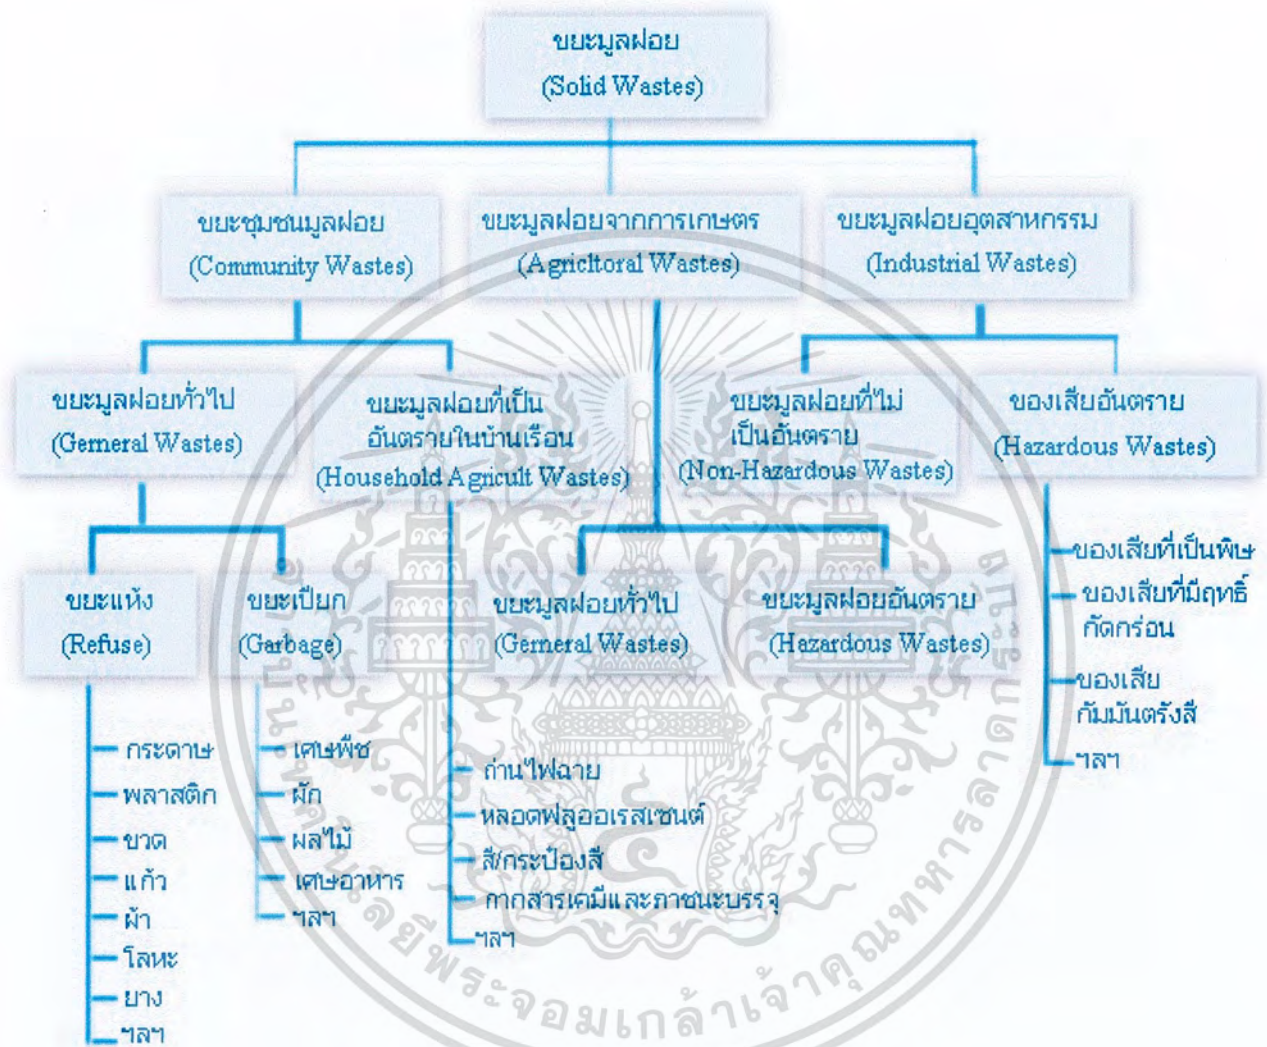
ขยะมูลฝอย
(Solid Wastes)

ขยะชุมชนมูลฝอย
(Community Wastes)

ขยะมูลฝอยจากการเกษตร
(Agricltoral Wastes)

ขยะมูลฝอยอุตสาหกรรม
(Industrial Wastes)

ขยะมูลฝอยทั่วไป
(Gerneral Wastes)

ขยะมูลฝอยที่เป็นอันตรายในบ้านเรือน
(Household Agricult Wastes)

ขยะมูลฝอยที่ไม่เป็นอันตราย
(Non-Hazardous Wastes)

ของเสียอันตราย
(Hazardous Wastes)

ขยะแห้ง
(Refuse)

ขยะเปียก
(Garbage)

ขยะมูลฝอยทั่วไป
(Gerneral Wastes)

ขยะมูลฝอยอันตราย
(Hazardous Wastes)

ของเสียที่เป็นพิษ
ของเสียที่มีฤทธิ์กัดกร่อน
ของเสียกัมมันตรังสี
ฯลฯ

กระดาษ
พลาสติก
ขวด
แก้ว
ผ้า
โลหะ
ยาง
ฯลฯ

เศษพืช
ผัก
ผลไม้
เศษอาหาร
ฯลฯ

ถ่านไฟฉาย
หลอดฟลูออเรสเซนต์
สี/กระป๋องสี
กากสารเคมีและภาชนะบรรจุ
ฯลฯ

มหาวิทยาลัยพระจอมเกล้าเจ้าคุณทหารลาดกระบัง